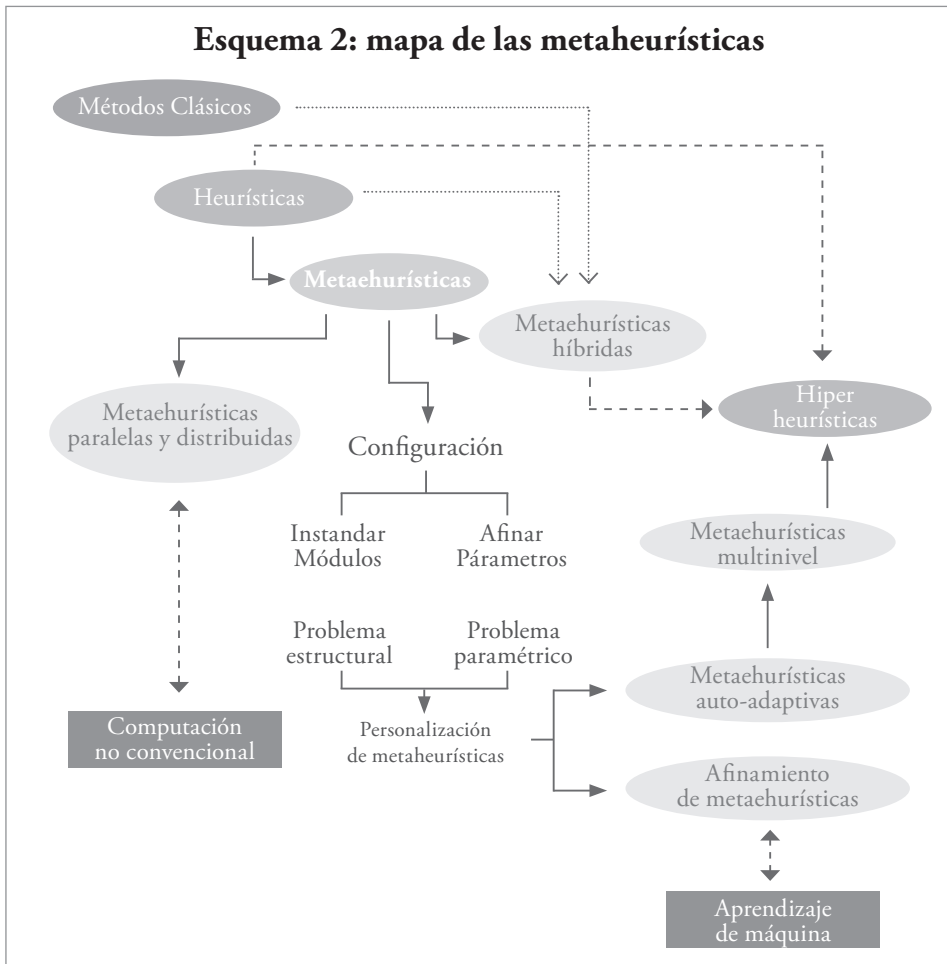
Esquema 2: mapa de las metaheurísticas

Métodos Clásicos

Heurísticas

Metaheurísticas

Metaheurísticas híbridas

Hiper heurísticas

Metaheurísticas paralelas y distribuidas

Configuración

Instandar Módulos

Afinar Párametros

Metaheurísticas multinivel

Problema estructural

Problema paramétrico

Metaheurísticas auto-adaptivas

Personalización de metaheurísticas

Computación no convencional

Afinamiento de metaheurísticas

Aprendizaje de máquina